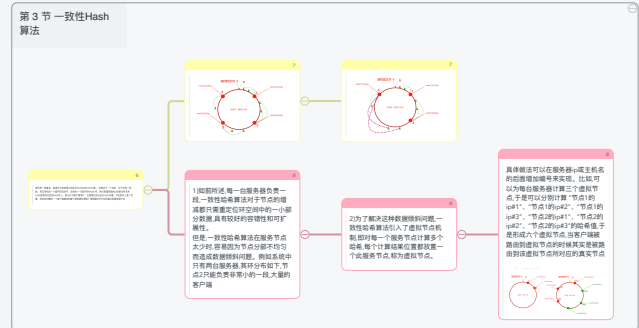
第 3 节 一致性Hash算法

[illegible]

1)如前所述,每一台服务器负责一段,一致性哈希算法对于节点的增减都只需重定位环空间中的一小部分数据,具有较好的容错性和可扩展性。
但是,一致性哈希算法在服务节点太少时,容易因为节点分部不均匀而造成数据倾斜问题。例如系统中只有两台服务器,其环分布如下,节点2只能负责非常小的一段,大量的客户端

2)为了解决这种数据倾斜问题,一致性哈希算法引入了虚拟节点机制,即对每一个服务节点计算多个哈希,每个计算结果位置都放置一个此服务节点,称为虚拟节点。

具体做法可以在服务器ip或主机名的后面增加编号来实现。比如,可以为每台服务器计算三个虚拟节点,于是可以分别计算 "节点1的ip#1"、"节点1的ip#2"、"节点1的ip#3"、"节点2的ip#1"、"节点2的ip#2"、"节点2的ip#3"的哈希值,于是形成六个虚拟节点,当客户端被路由到虚拟节点的时候其实是被路由到该虚拟节点所对应的真实节点